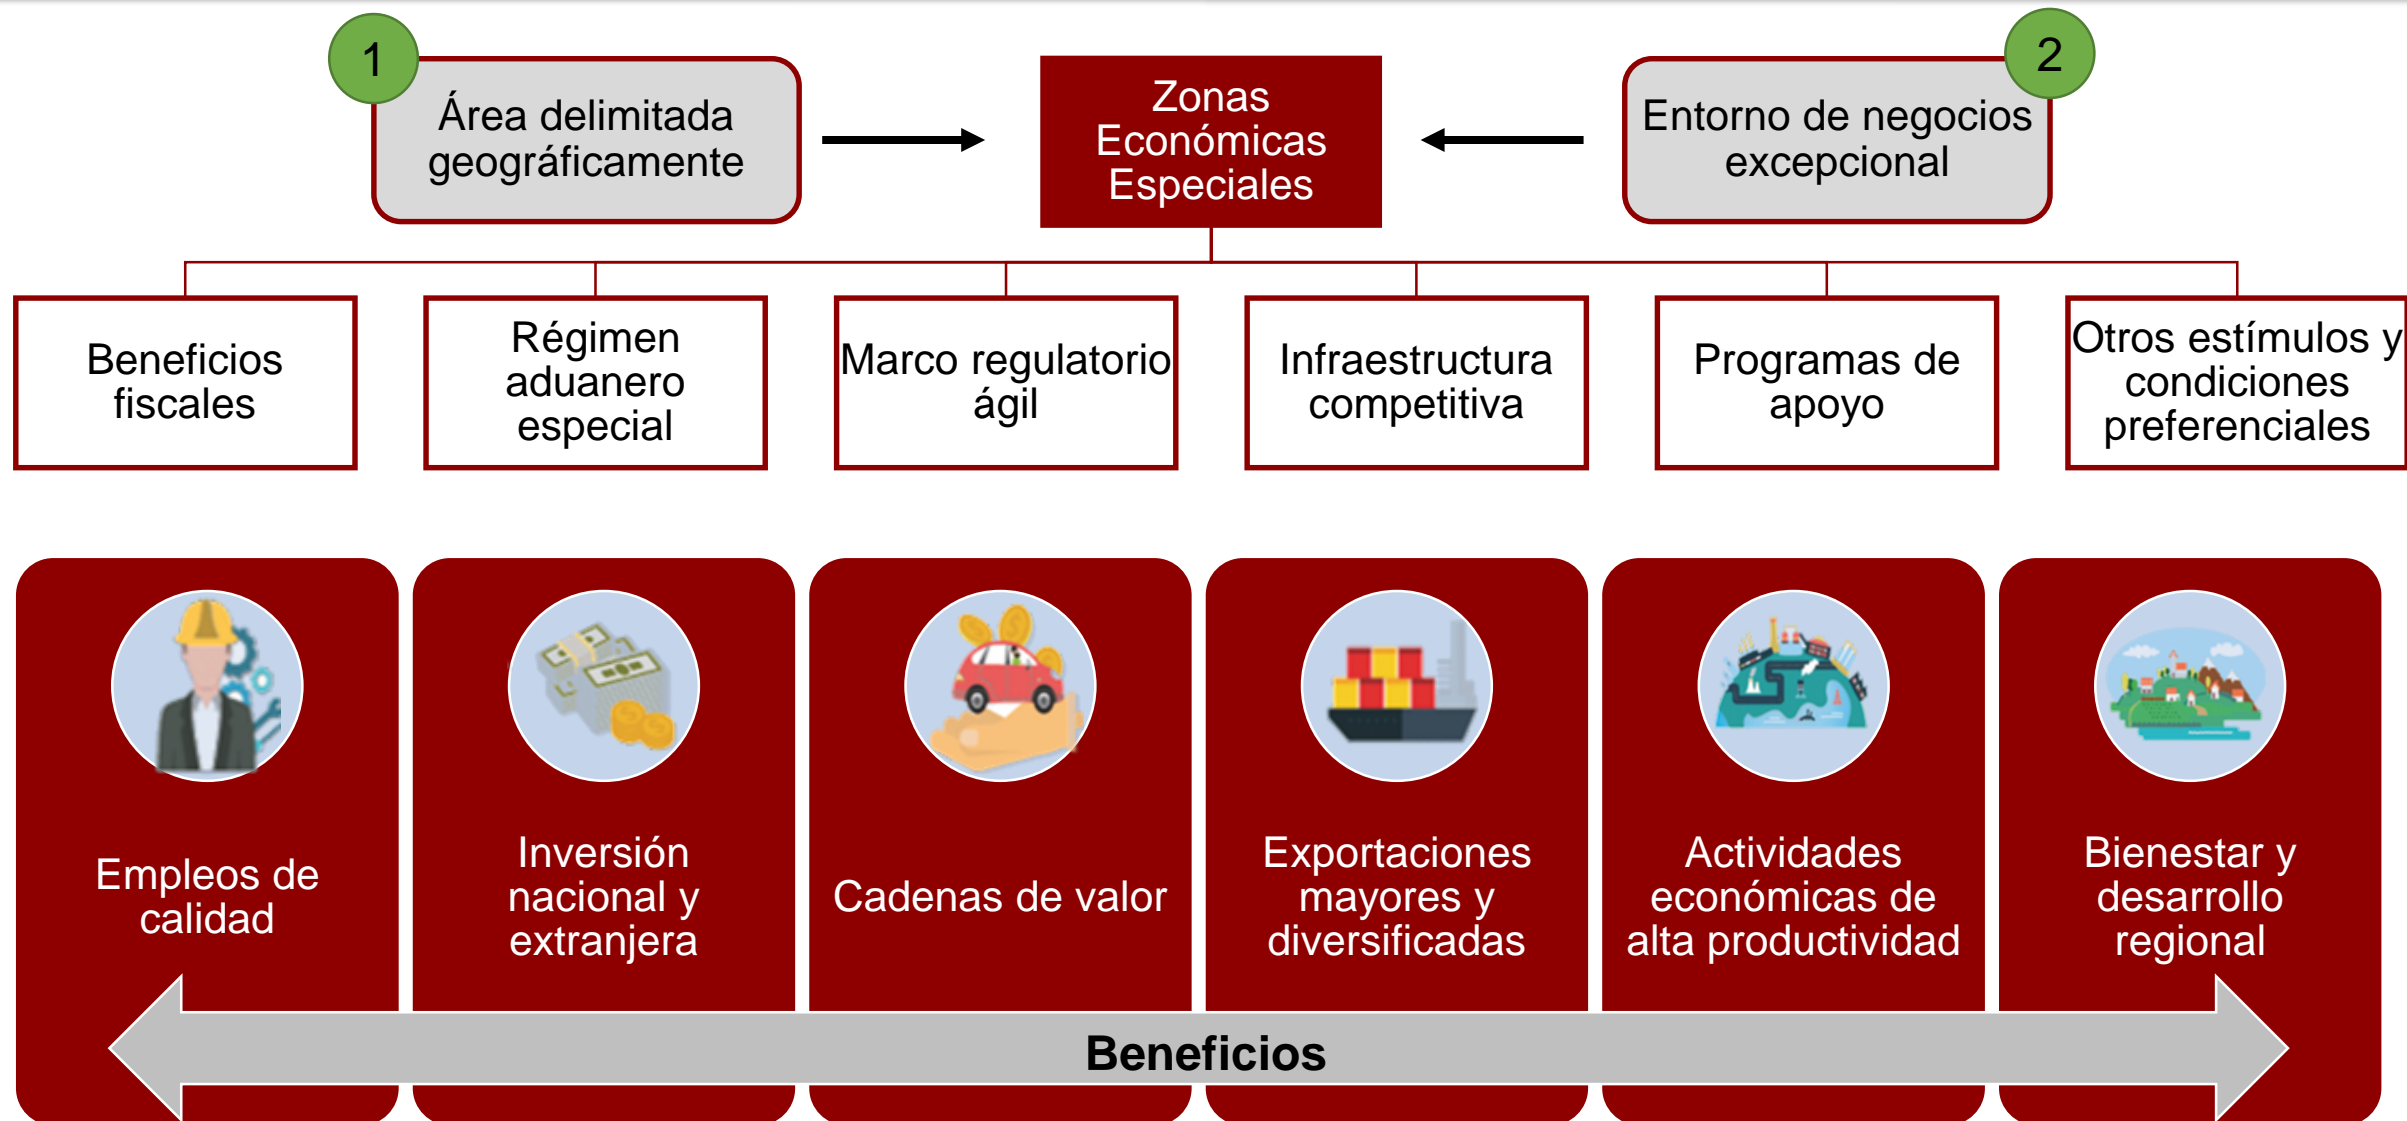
1

Área delimitada geográficamente

Zonas Económicas Especiales

2

Entorno de negocios excepcional

Beneficios fiscales

Régimen aduanero especial

Marco regulatorio ágil

Infraestructura competitiva

Programas de apoyo

Otros estímulos y condiciones preferenciales

Empleos de calidad

Inversión nacional y extranjera

Cadenas de valor

Exportaciones mayores y diversificadas

Actividades económicas de alta productividad

Bienestar y desarrollo regional

Beneficios